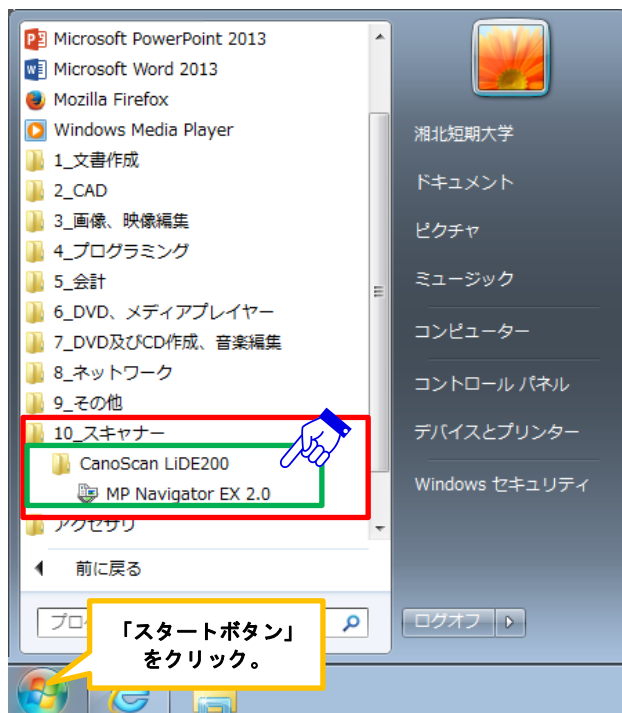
Microsoft PowerPoint 2013
Microsoft Word 2013
Mozilla Firefox
Windows Media Player
1_文書作成
2_CAD
3_画像、映像編集
4_プログラミング
5_会計
6_DVD、メディアプレイヤー
7_DVD及びCD作成、音楽編集
8_ネットワーク
9_その他
10_スキャナー
CanoScan LiDE200
MP Navigator EX 2.0
アクセサリ
前に戻る
プログ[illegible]

湘北短期大学
ドキュメント
ピクチャ
ミュージック
コンピューター
コントロール パネル
デバイスとプリンター
Windows セキュリティ
ログオフ

「スタートボタン」をクリック。